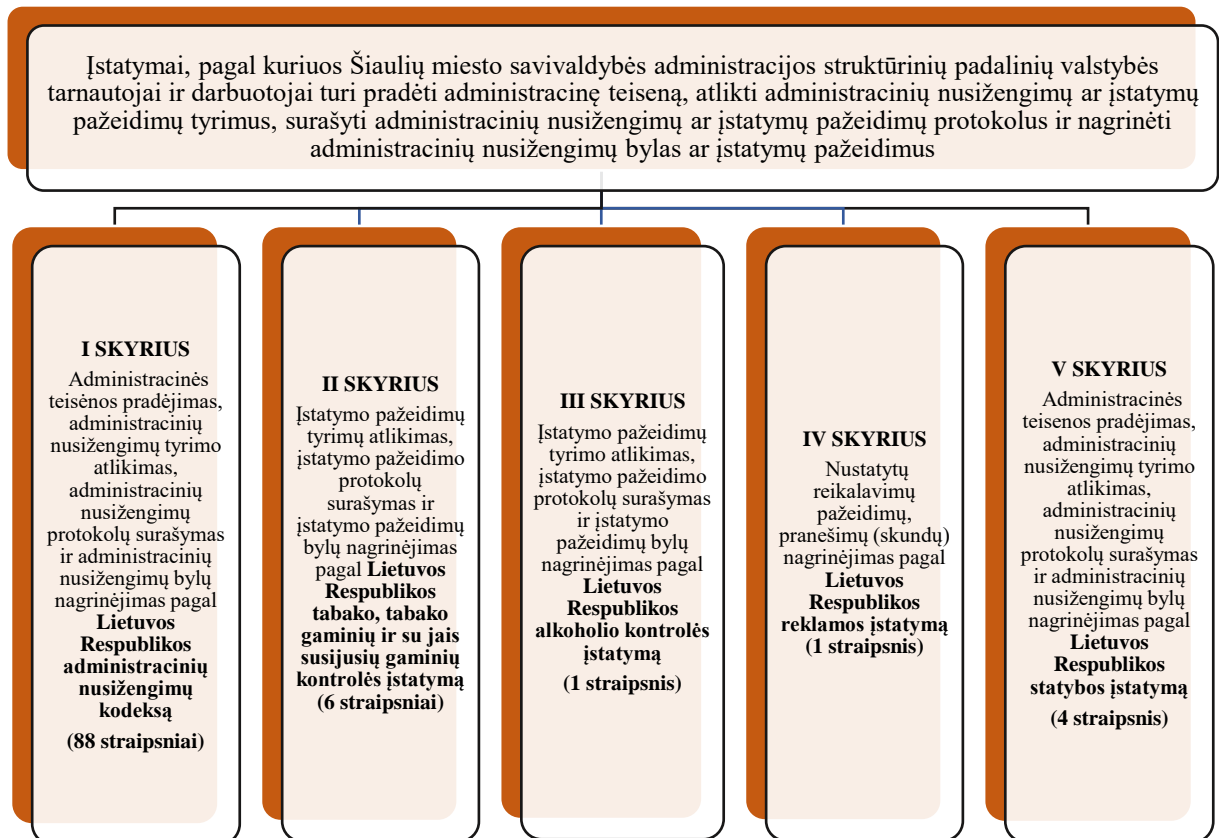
Įstatymai, pagal kuriuos Šiaulių miesto savivaldybės administracijos struktūrinių padalinių valstybės tarnautojai ir darbuotojai turi pradėti administracinę teiseną, atlikti administracinių nusižengimų ar įstatymų pažeidimų tyrimus, surašyti administracinių nusižengimų ar įstatymų pažeidimų protokolus ir nagrinėti administracinių nusižengimų bylas ar įstatymų pažeidimus

I SKYRIUS
Administracinės teisėnos pradėjimas, administracinių nusižengimų tyrimo atlikimas, administracinių nusižengimų protokolų surašymas ir administracinių nusižengimų bylų nagrinėjimas pagal **Lietuvos Respublikos administracinių nusižengimų kodeksą**
**(88 straipsniai)**

II SKYRIUS
Įstatymo pažeidimų tyrimų atlikimas, įstatymo pažeidimo protokolų surašymas ir įstatymo pažeidimų bylų nagrinėjimas pagal **Lietuvos Respublikos tabako, tabako gaminių ir su jais susijusių gaminių kontrolės įstatymą (6 straipsniai)**

III SKYRIUS
Įstatymo pažeidimų tyrimo atlikimas, įstatymo pažeidimo protokolų surašymas ir įstatymo pažeidimų bylų nagrinėjimas pagal **Lietuvos Respublikos alkoholio kontrolės įstatymą**
**(1 straipsnis)**

IV SKYRIUS
Nustatytų reikalavimų pažeidimų, pranešimų (skundų) nagrinėjimas pagal **Lietuvos Respublikos reklamos įstatymą (1 straipsnis)**

V SKYRIUS
Administracinės teisenos pradėjimas, administracinių nusižengimų tyrimo atlikimas, administracinių nusižengimų protokolų surašymas ir administracinių nusižengimų bylų nagrinėjimas pagal **Lietuvos Respublikos statybos įstatymą**
**(4 straipsnis)**